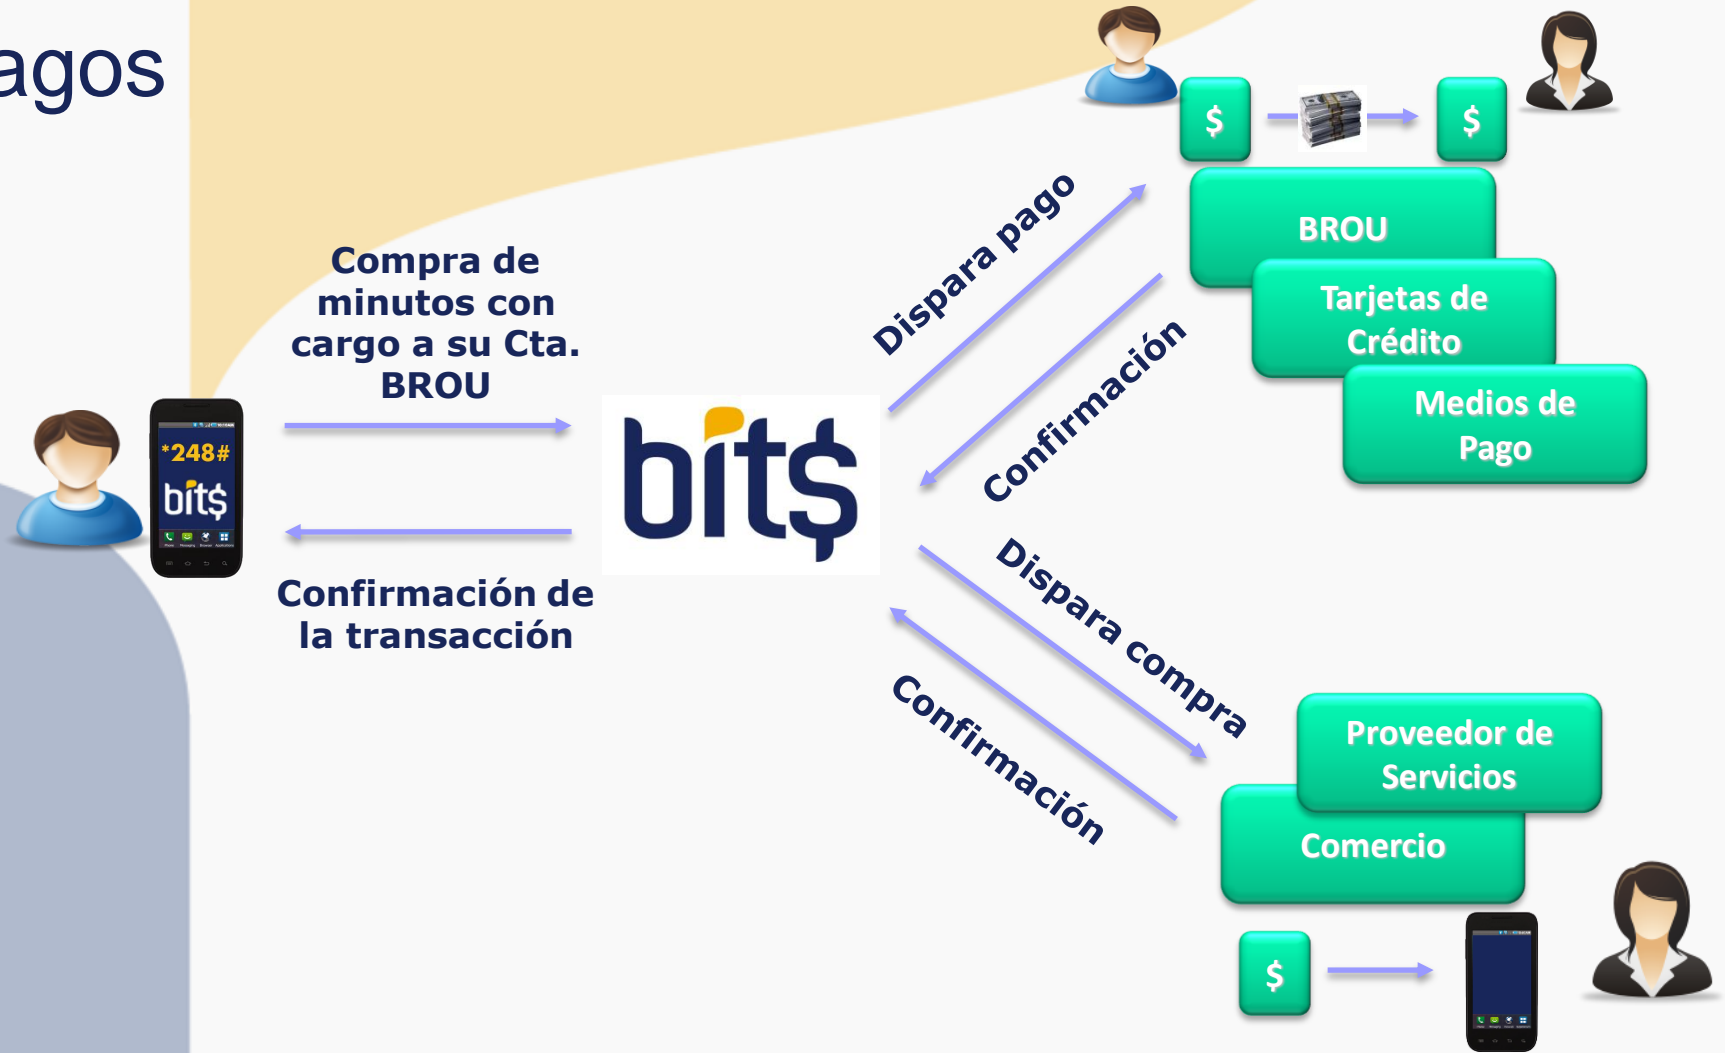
agos

Compra de minutos con cargo a su Cta. BROU

*248#
bits

Confirmación de la transacción

bits

Dispara pago

Confirmación

$

$

BROU

Tarjetas de Crédito

Medios de Pago

Dispara compra

Confirmación

Proveedor de Servicios

Comercio

$